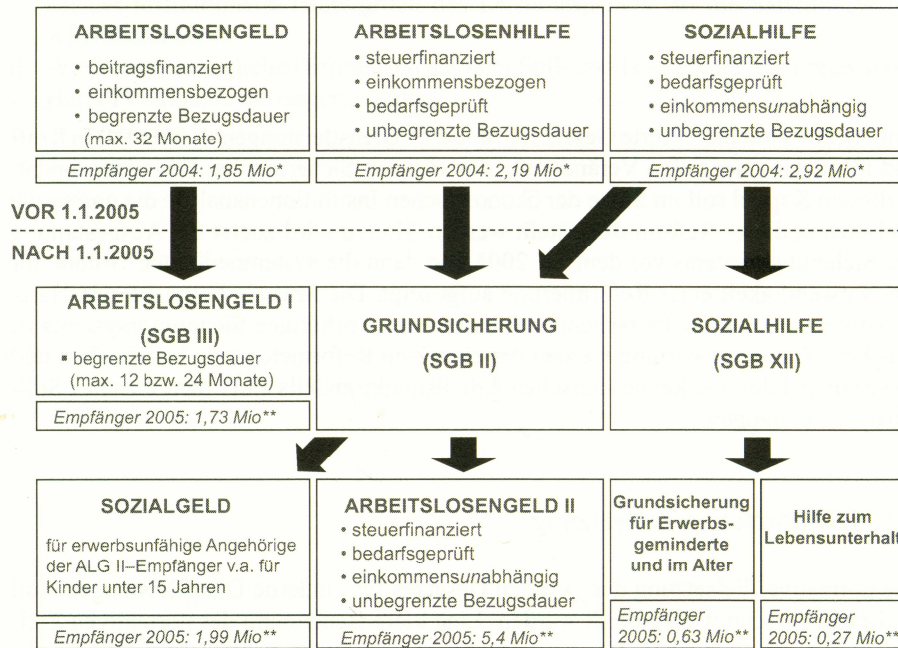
ARBEITSLOSENGELD
• beitragsfinanziert
• einkommensbezogen
• begrenzte Bezugsdauer (max. 32 Monate)

Empfänger 2004: 1,85 Mio*

ARBEITSLOSENHILFE
• steuerfinanziert
• einkommensbezogen
• bedarfsgeprüft
• unbegrenzte Bezugsdauer

Empfänger 2004: 2,19 Mio*

SOZIALHILFE
• steuerfinanziert
• bedarfsgeprüft
• einkommensunabhängig
• unbegrenzte Bezugsdauer

Empfänger 2004: 2,92 Mio*

VOR 1.1.2005

NACH 1.1.2005

ARBEITSLOSENGELD I
(SGB III)
• begrenzte Bezugsdauer (max. 12 bzw. 24 Monate)

Empfänger 2005: 1,73 Mio**

GRUNDSICHERUNG
(SGB II)

SOZIALHILFE
(SGB XII)

SOZIALGELD
für erwerbsunfähige Angehörige der ALG II–Empfänger v.a. für Kinder unter 15 Jahren

Empfänger 2005: 1,99 Mio**

ARBEITSLOSENGELD II
• steuerfinanziert
• bedarfsgeprüft
• einkommensunabhängig
• unbegrenzte Bezugsdauer

Empfänger 2005: 5,4 Mio**

Grundsicherung für Erwerbsgeminderte und im Alter

Empfänger 2005: 0,63 Mio**

Hilfe zum Lebensunterhalt

Empfänger 2005: 0,27 Mio**